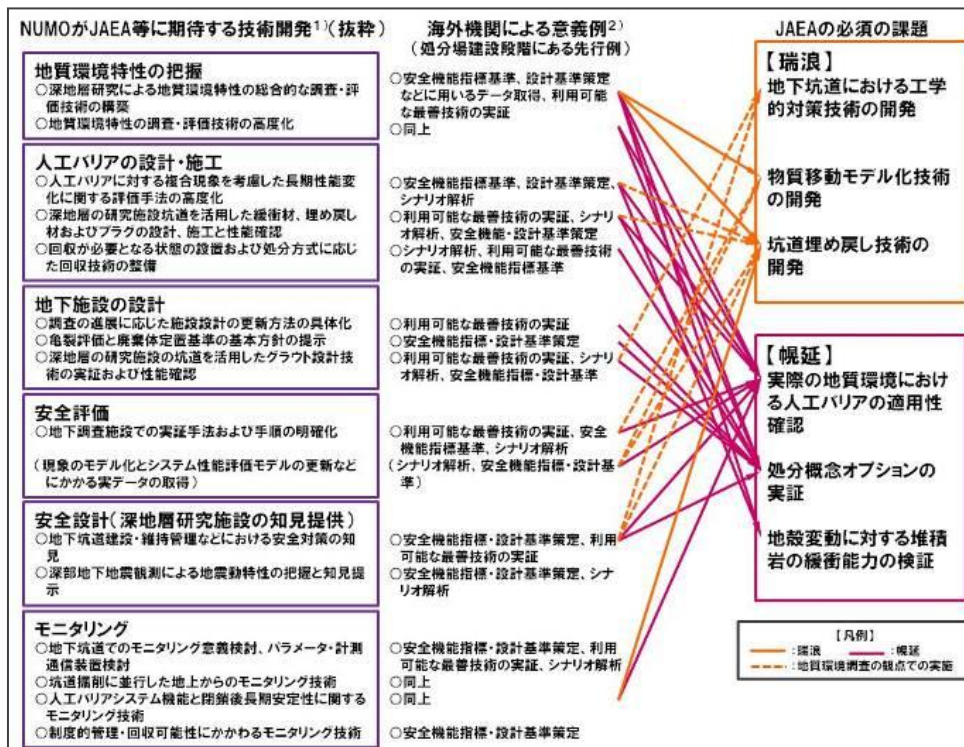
NUMOがJAEA等に期待する技術開発$^{1)}$（抜粋）

海外機関による意義例$^{2)}$
（処分場建設段階にある先行例）

JAEAの必須の課題

地質環境特性の把握
○深地層研究による地質環境特性の総合的な調査・評価技術の構築
○地質環境特性の調査・評価技術の高度化

○安全機能指標基準、設計基準策定などに用いるデータ取得、利用可能な最善技術の実証
○同上

人工バリアの設計・施工
○人工バリアに対する複合現象を考慮した長期性能変化に関する評価手法の高度化
○深地層の研究施設坑道を活用した緩衝材、埋め戻し材およびプラグの設計、施工と性能確認
○回収が必要となる状態の設置および処分方式に応じた回収技術の整備

○安全機能指標基準、設計基準策定、シナリオ解析
○利用可能な最善技術の実証、シナリオ解析、安全機能・設計基準策定
○シナリオ解析、利用可能な最善技術の実証、安全機能指標基準

地下施設の設計
○調査の進展に応じた施設設計の更新方法の具体化
○亀裂評価と廃棄体定置基準の基本方針の提示
○深地層の研究施設の坑道を活用したグラウト設計技術の実証および性能確認

○利用可能な最善技術の実証
○安全機能指標・設計基準策定
○利用可能な最善技術の実証、シナリオ解析、安全機能指標・設計基準

安全評価
○地下調査施設での実証手法および手順の明確化

（現象のモデル化とシステム性能評価モデルの更新などにかかる実データの取得）

○利用可能な最善技術の実証、安全機能指標基準、シナリオ解析
（シナリオ解析、安全機能指標・設計基準）

安全設計（深地層研究施設の知見提供）
○地下坑道建設・維持管理などにおける安全対策の知見
○深部地下地震観測による地震動特性の把握と知見提示

○安全機能指標・設計基準策定、利用可能な最善技術の実証
○安全機能指標・設計基準策定、シナリオ解析

モニタリング
○地下坑道でのモニタリング意義検討、パラメータ・計測通信装置検討
○坑道掘削に並行した地上からのモニタリング技術
○人工バリアシステム機能と閉鎖後長期安定性に関するモニタリング技術
○制度的管理・回収可能性にかかわるモニタリング技術

○安全機能指標・設計基準策定、利用可能な最善技術の実証、シナリオ解析
○同上
○同上

○安全機能指標・設計基準策定

【瑞浪】
地下坑道における工学的対策技術の開発

物質移動モデル化技術の開発

坑道埋め戻し技術の開発

【幌延】
実際の地質環境における人工バリアの適用性確認

処分概念オプションの実証

地殻変動に対する堆積岩の緩衝能力の検証

【凡例】
：瑞浪
：幌延
：地質環境調査の観点での実施